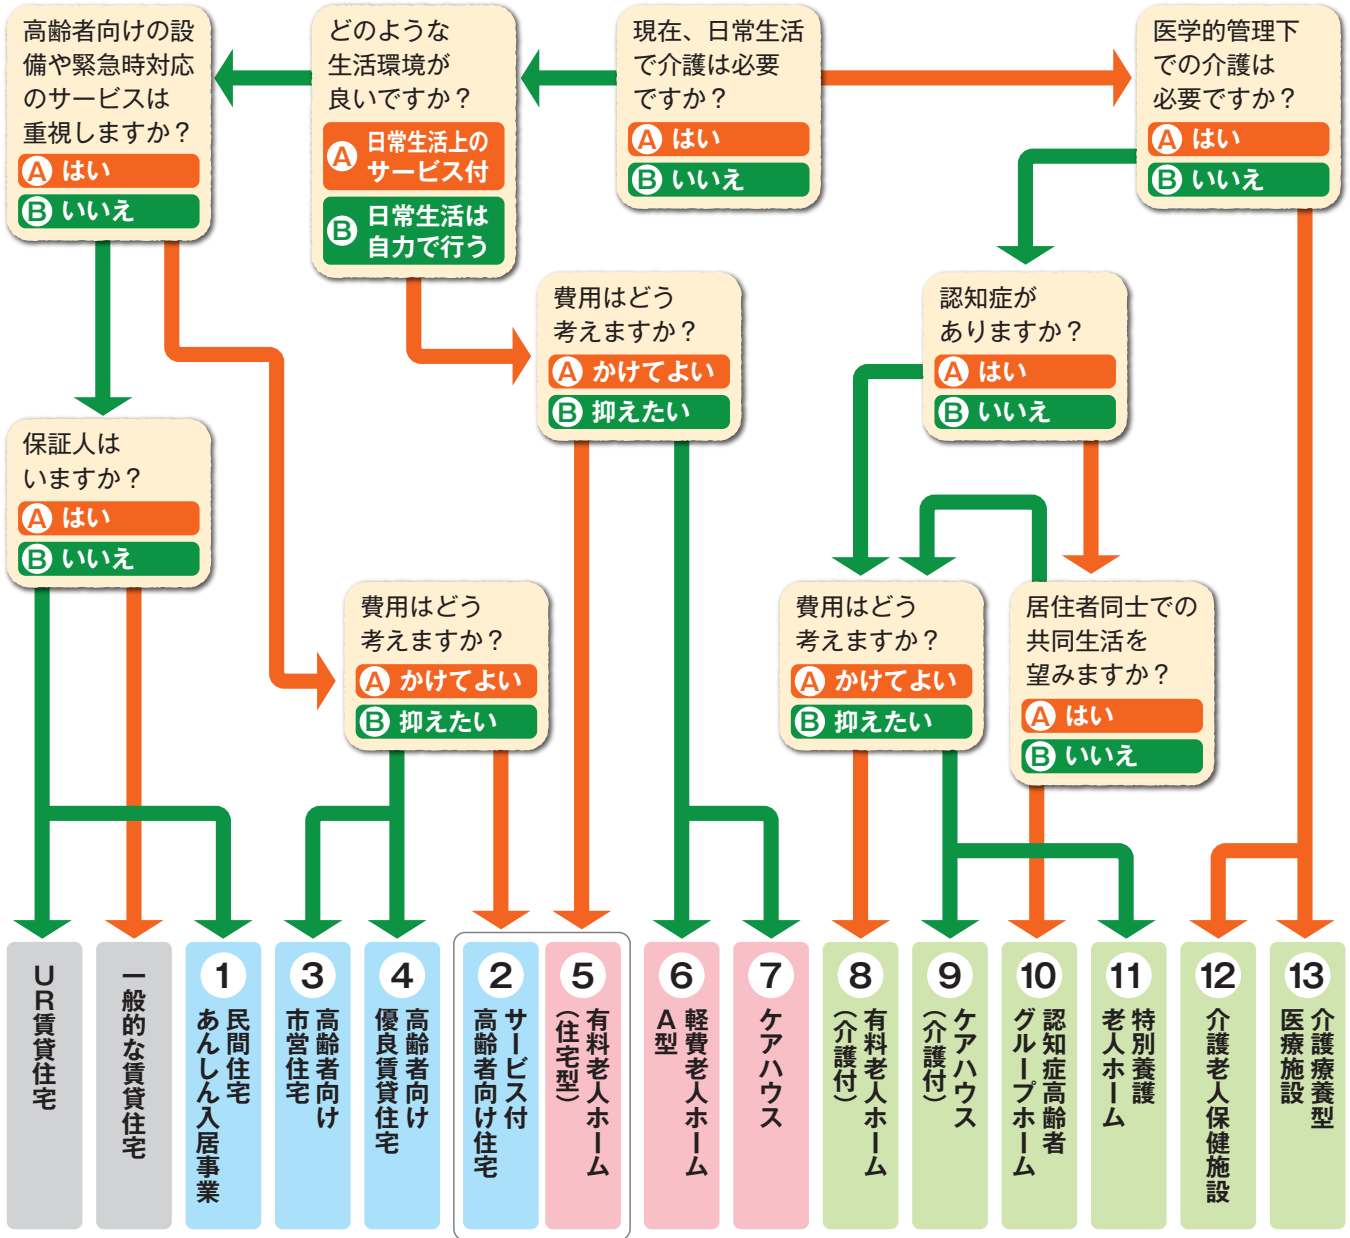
高齢者向けの設備や緊急時対応のサービスは重視しますか？
A はい
B いいえ

どのような生活環境が良いですか？
A 日常生活上のサービス付
B 日常生活は自力で行う

現在、日常生活で介護は必要ですか？
A はい
B いいえ

医学的管理下での介護は必要ですか？
A はい
B いいえ

費用はどう考えますか？
A かけてよい
B 抑えたい

認知症がありますか？
A はい
B いいえ

保証人はいますか？
A はい
B いいえ

費用はどう考えますか？
A かけてよい
B 抑えたい

費用はどう考えますか？
A かけてよい
B 抑えたい

居住者同士での共同生活を望みますか？
A はい
B いいえ

UR賃貸住宅

一般的な賃貸住宅

1 民間住宅 あんしん入居事業

3 高齢者向け市営住宅

4 高齢者向け優良賃貸住宅

2 サービス付高齢者向け住宅

5 有料老人ホーム（住宅型）

6 軽費老人ホームA型

7 ケアハウス

8 有料老人ホーム（介護付）

9 ケアハウス（介護付）

10 認知症高齢者グループホーム

11 特別養護老人ホーム

12 介護老人保健施設

13 介護療養型医療施設